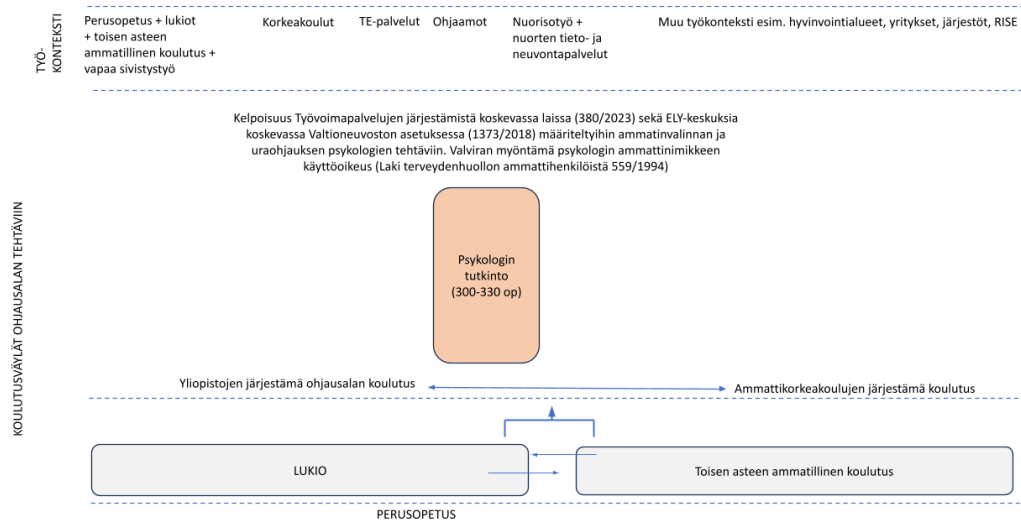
TYÖ-KONTEKSTI

Perusopetus + lukiot + toisen asteen ammatillinen koulutus + vapaa sivistystyö

Korkeakoulut

TE-palvelut

Ohjaamot

Nuorisotyö + nuorten tieto- ja neuvontapalvelut

Muu työkonteksti esim. hyvinvointialueet, yritykset, järjestöt, RISE

KOULUTUSVÄYLÄT OHJAUSALAN TEHTÄVIIN

Kelpoisuus Työvoimapalvelujen järjestämistä koskevassa laissa (380/2023) sekä ELY-keskuksia koskevassa Valtioneuvoston asetuksessa (1373/2018) määriteltyihin ammatinvalinnan ja uraohjauksen psykologien tehtäviin. Valviran myöntämä psykologin ammattinimikkeen käyttöoikeus (Laki terveydenhuollon ammattihenkilöistä 559/1994)

Psykologin tutkinto (300-330 op)

Yliopistojen järjestämä ohjausalan koulutus

Ammattikorkeakoulujen järjestämä koulutus

LUKIO

Toisen asteen ammatillinen koulutus

PERUSOPETUS